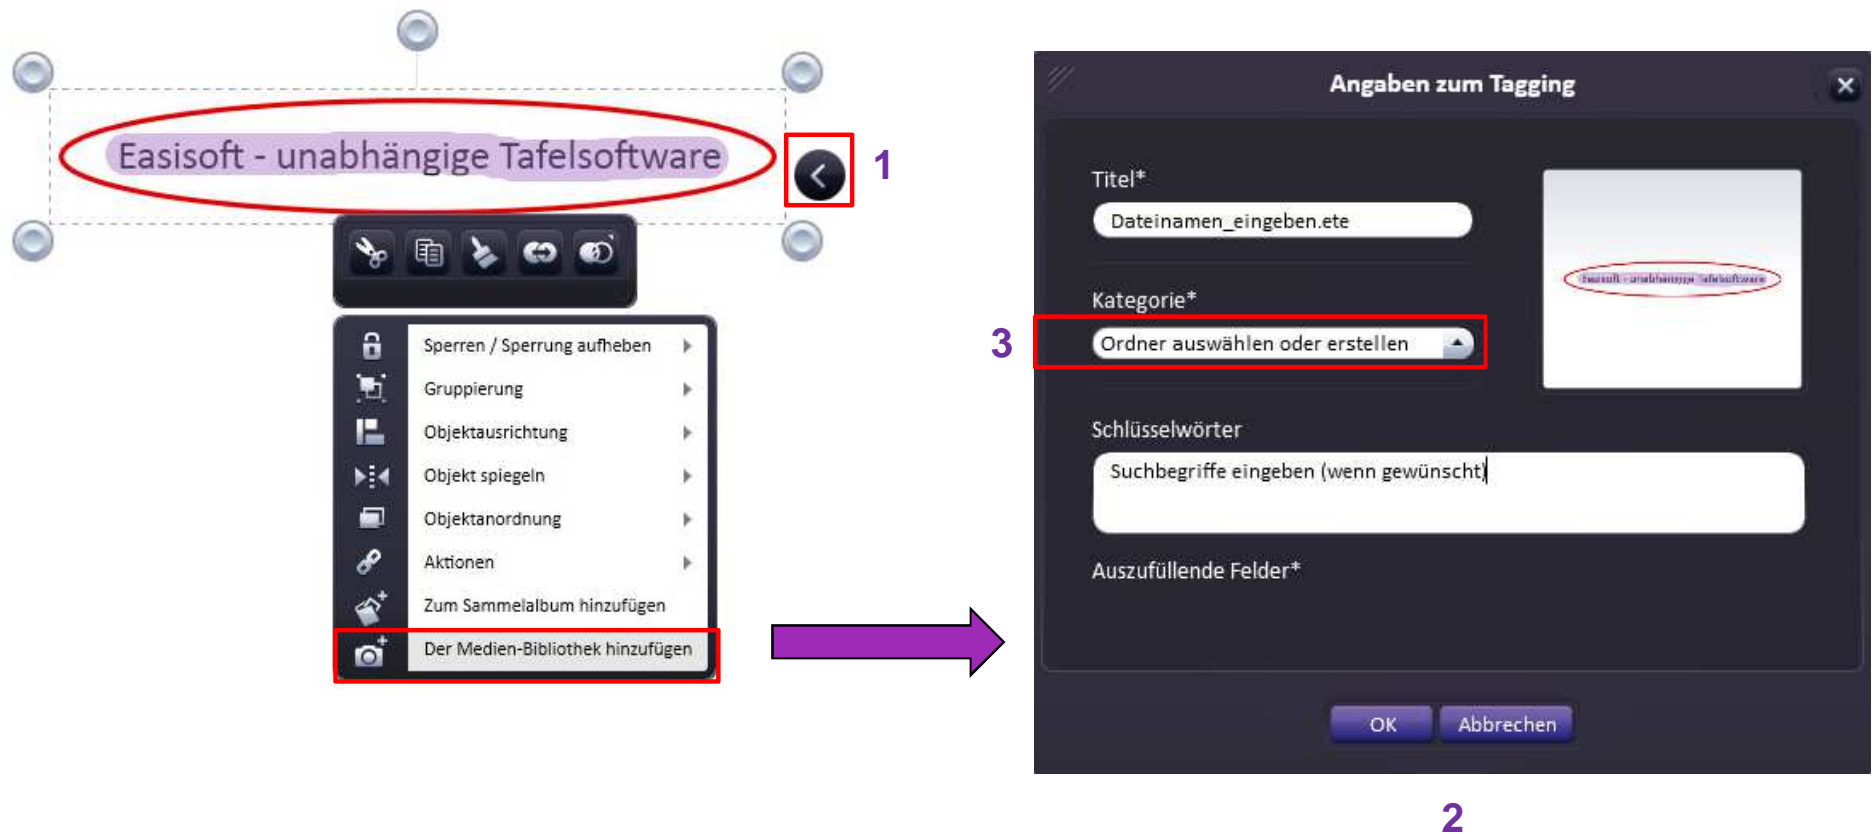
Easisoft - unabhängige Tafelsoftware

1

Sperren / Sperrung aufheben
Gruppierung
Objektausrichtung
Objekt spiegeln
Objektanordnung
Aktionen
Zum Sammelalbum hinzufügen
Der Medien-Bibliothek hinzufügen

Angaben zum Tagging

Titel*
Dateinamen_eingeben.ete

Kategorie*
3
Ordner auswählen oder erstellen

Easisoft - unabhängige Tafelsoftware

Schlüsselwörter
Suchbegriffe eingeben (wenn gewünscht)

Auszufüllende Felder*

OK
Abbrechen

2